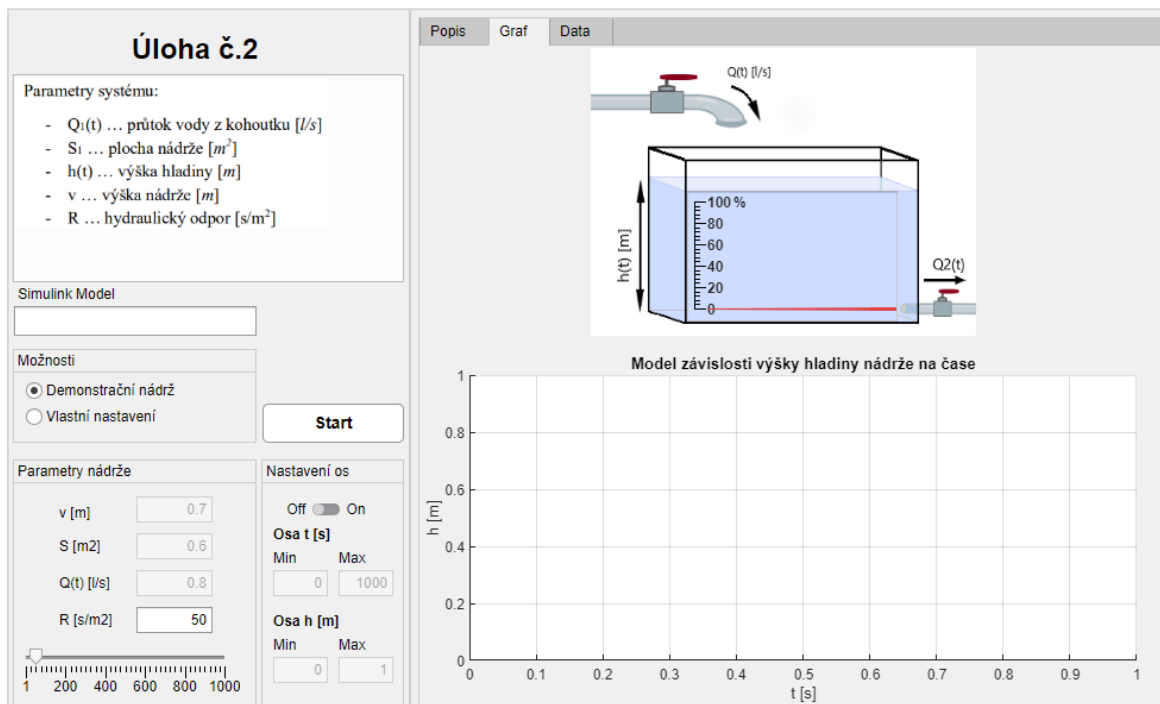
Úloha č.2

Parametry systému:

- $Q_1(t)$ … průtok vody z kohoutku [$l/s$]
- $S_1$ … plocha nádrže [$m^2$]
- h(t) … výška hladiny [$m$]
- v … výška nádrže [$m$]
- R … hydraulický odpor [s/m$^2$]

Simulink Model

Možnosti

Demonstrační nádrž

Vlastní nastavení

Start

Parametry nádrže

v [m] 0.7

S [m2] 0.6

Q(t) [l/s] 0.8

R [s/m2] 50

1 200 400 600 800 1000

Nastavení os

Off On

Osa t [s]

Min Max

0 1000

Osa h [m]

Min Max

0 1

Popis Graf Data

Q(t) [l/s]

h(t) [m]

100 %
80
60
40
20
0

Q2(t)

Model závislosti výšky hladiny nádrže na čase

h [m]

1
0.8
0.6
0.4
0.2
0

0 0.1 0.2 0.3 0.4 0.5 0.6 0.7 0.8 0.9 1

t [s]